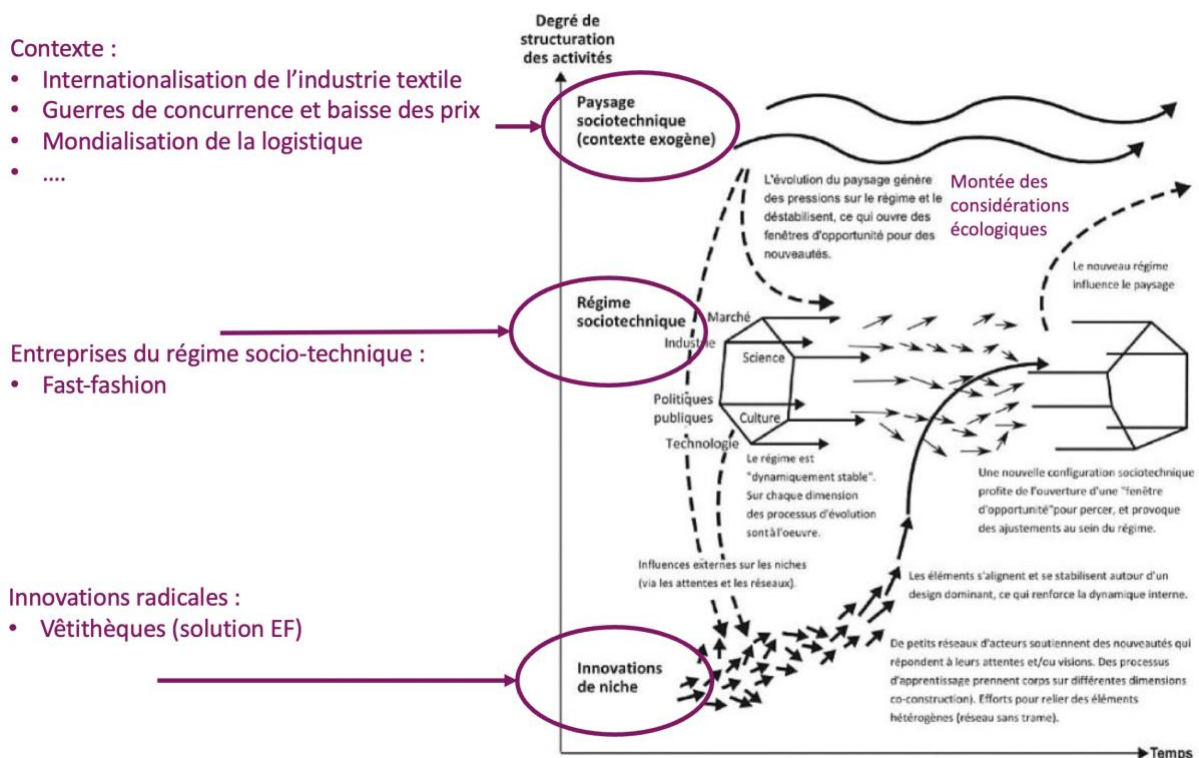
Contexte :
• Internationalisation de l'industrie textile
• Guerres de concurrence et baisse des prix
• Mondialisation de la logistique
• ....

Entreprises du régime socio-technique :
• Fast-fashion

Innovations radicales :
• Vêtithèques (solution EF)

Degré de structuration des activités

Paysage sociotechnique (contexte exogène)

L'évolution du paysage génère des pressions sur le régime et le déstabilisent, ce qui ouvre des fenêtres d'opportunité pour des nouveautés.

Montée des considérations écologiques

Le nouveau régime influence le paysage

Régime sociotechnique

Marché
Industrie
Science
Politiques publiques
Culture
Technologie

Le régime est "dynamiquement stable". Sur chaque dimension des processus d'évolution sont à l'oeuvre.

Une nouvelle configuration sociotechnique profite de l'ouverture d'une "fenêtre d'opportunité"pour percer, et provoque des ajustements au sein du régime.

Influences externes sur les niches (via les attentes et les réseaux).

Les éléments s'alignent et se stabilisent autour d'un design dominant, ce qui renforce la dynamique interne.

Innovations de niche

De petits réseaux d'acteurs soutiennent des nouveautés qui répondent à leurs attentes et/ou visions. Des processus d'apprentissage prennent corps sur différentes dimensions co-construction). Efforts pour relier des éléments hétérogènes (réseau sans trame).

Temps